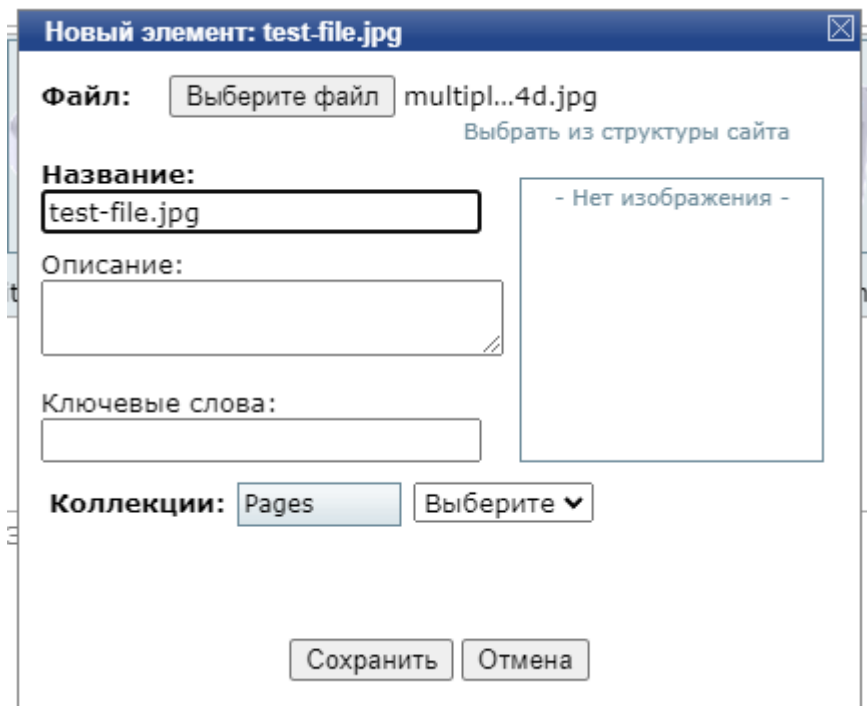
Новый элемент: test-file.jpg

Файл: Выберите файл multipl...4d.jpg

Выбрать из структуры сайта

Название:

test-file.jpg

- Нет изображения -

Описание:

Ключевые слова:

Коллекции: Pages Выберите

Сохранить Отмена